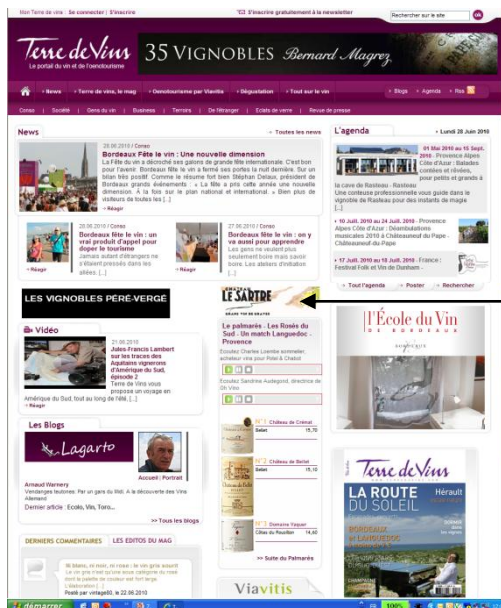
Mon Terre de vins | Se connecter | S'inscrire

S'inscrire gratuitement à la newsletter

Rechercher sur le site OK

Terre de Vins
Le portail du vin et de l'oenotourisme

35 VIGNOBLES Bernard Magrez

News | Terre de vins, le mag | Oenotourisme par Viavitis | Dégustation | Tout sur le vin | Blogs | Agenda | Rss

Conso | Société | Gens du vin | Business | Terroirs | De l'étranger | Eclats de verre | Revue de presse

News
Toutes les news

28.06.2010 | Conso
Bordeaux Fête le vin : Une nouvelle dimension
La Fête du vin a décroché ses galons de grande fête internationale. C'est bon pour l'avenir. Bordeaux fête le vin a fermé ses portes ce week-end. Un bilan très positif. Comme le résume fort bien Stéphan Delaux, président de Bordeaux grands événements : « La fête a pris cette année une nouvelle dimension. À la fois sur le plan national et international. » Bien plus de visiteurs de toutes les [...]
Réagir

28.06.2010 | Conso
Bordeaux fête le vin : un vrai produit d'appel pour doper le tourisme
Jamais autant d'étrangers ne s'étaient pressés dans les allées. [...]
Réagir

27.06.2010 | Conso
Bordeaux fête le vin : on y va aussi pour apprendre
Les gens ne veulent plus seulement boire mais savoir. Les ateliers d'initiation [...]
Réagir

LES VIGNOBLES PÉRÉ-VERGÉ

LE SARTRE

Vidéo

21.06.2010
Jean-Francis Lambert sur les traces des Aquitains vignerons d'Amérique du Sud, épisode 2
Terre de Vins vous propose un voyage en Amérique du Sud, tout au long de l'été. [...]
Réagir

Le palmarès - Les Rosés du Sud - Un match Languedoc - Provence
Ecoutez Charles Lorrebe sommelier, acheteur vins pour Relais & Chateaux
Ecoutez Sandrine Audegond, directrice de Oh Vins

Les Blogs
Lagarto
Accueil | Portrait
Arnaud Warnery
Vendanges texturées : Par un gars du Midi. À la découverte des Vins Allemand
Dernier article : Ecole, Vin, Toro...
>> Tous les blogs

N°1 Château de Crémat Bellet 15,70
N°2 Château de Bellet Bellet 15,10
N°3 Domaine Vaquer Côtes du Roussillon 14,40
>> Suite du Palmarès

DERNIERS COMMENTAIRES | LES EDITOS DU MAG
Posté par vintage60, le 22.06.2010

Viavitis

L'agenda
Lundi 28 Juin 2010

01 Mai 2010 au 15 Sept. 2010 : Provence Alpes Côte d'Azur : Balades contées et rêvées, pour petits et grands à la cave de Rasteau - Rasteau
Une conteuse professionnelle vous guide dans le vignoble de Rasteau pour des instants de magie [...]

10 Juill. 2010 au 24 Juill. 2010 : Provence Alpes Côte d'Azur : Déambulations musicales 2010 à Châteauneuf du Pape - Châteauneuf-du-Pape

17 Juill. 2010 au 18 Juill. 2010 : France : Festival Folk et Vin de Duraham -

Tout l'agenda | Poster | Rechercher

l'École du Vin de Bordeaux

Terre de Vins
LA ROUTE DU SOLEIL
Hérault
BORDEAUX et LANGUEDOC

démarrer